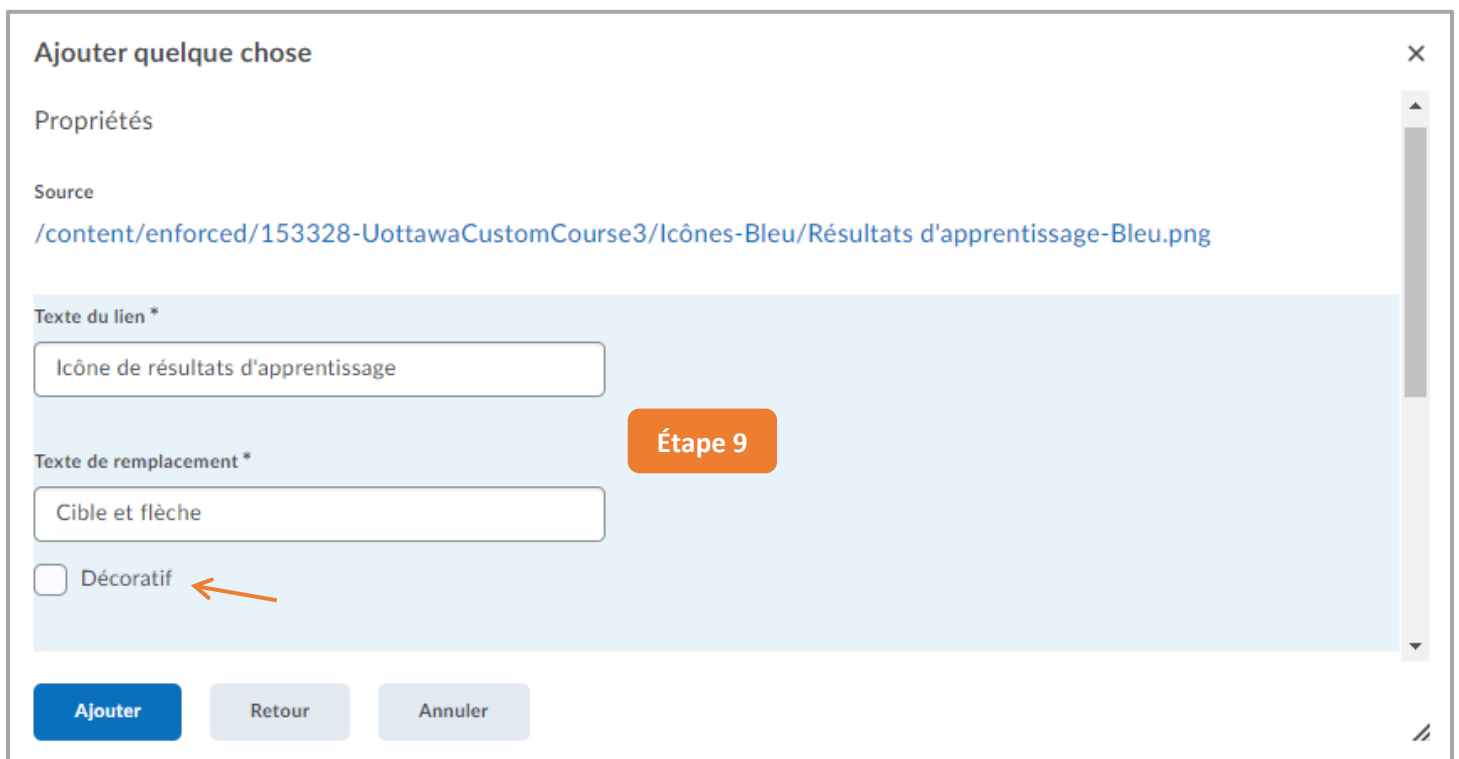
Ajouter quelque chose

×

Propriétés

Source

/content/enforced/153328-UottawaCustomCourse3/Icônes-Bleu/Résultats d'apprentissage-Bleu.png

Texte du lien *

Icône de résultats d'apprentissage

Étape 9

Texte de remplacement *

Cible et flèche

Décoratif

Ajouter

Retour

Annuler